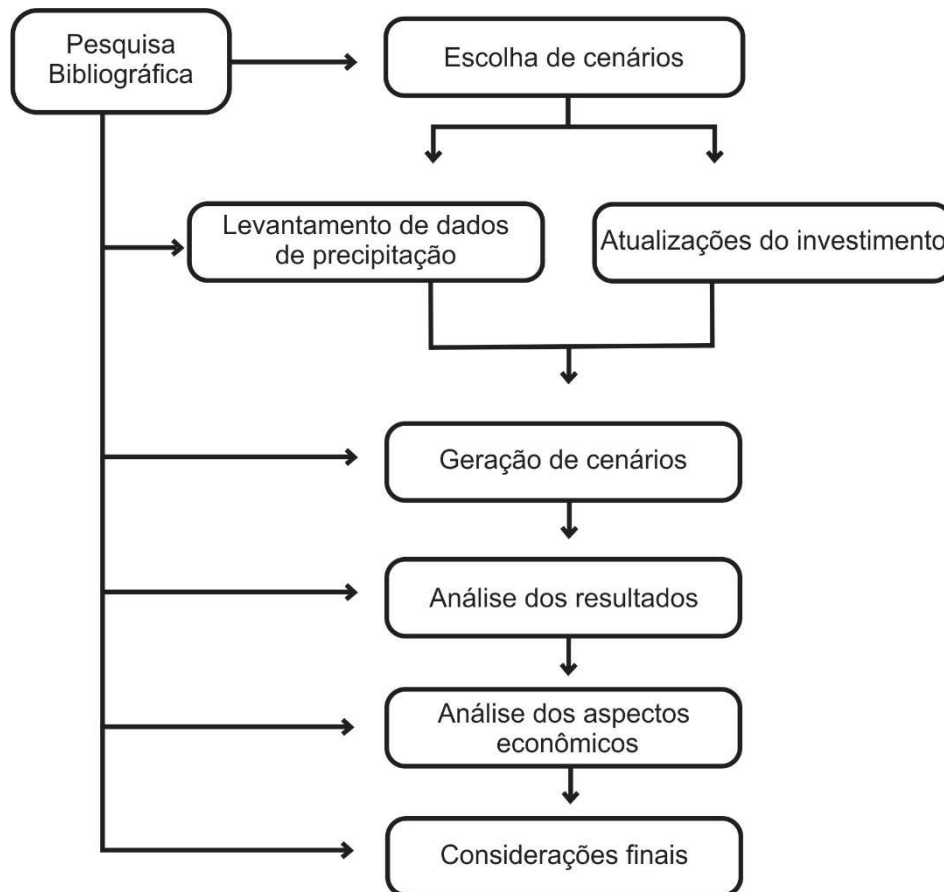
Pesquisa Bibliográfica

Escolha de cenários

Levantamento de dados de precipitação

Atualizações do investimento

Geração de cenários

Análise dos resultados

Análise dos aspectos econômicos

Considerações finais